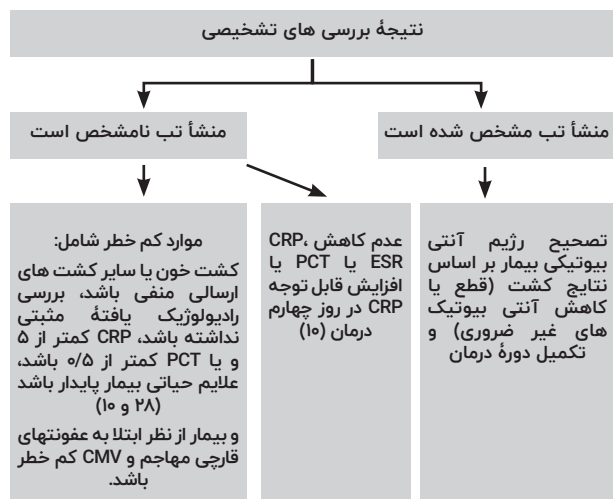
نتیجهٔ بررسی های تشخیصی

منشأ تب مشخص شده است

منشأ تب نامشخص است

تصحیح رژیم آنتی بیوتیکی بیمار بر اساس نتایج کشت (قطع یا کاهش آنتی بیوتیک های غیر ضروری) و تکمیل دورهٔ درمان

عدم کاهش CRP، ESR یا PCT یا افزایش قابل توجه CRP در روز چهارم درمان (۱۰)

موارد کم خطر شامل:
کشت خون یا سایر کشت های ارسالی منفی باشد، بررسی رادیولوژیک یافتهٔ مثبتی نداشته باشد، CRP کمتر از ۵ و یا PCT کمتر از ۰/۵ باشد، علایم حیاتی بیمار پایدار باشد (۲۸ و ۱۰)

و بیمار از نظر ابتلا به عفونتهای قارچی مهاجم و CMV کم خطر باشد.